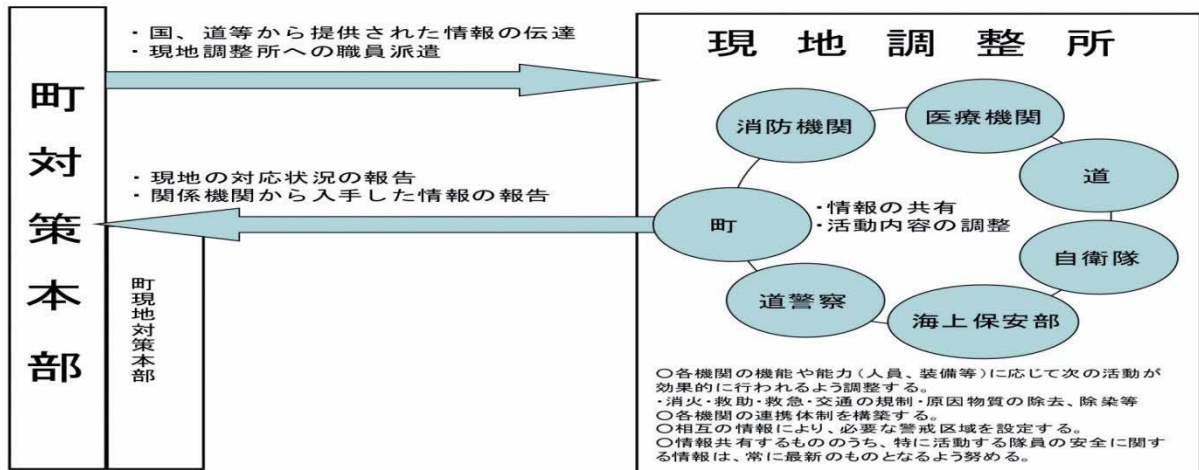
町対策本部

町現地対策本部

・国、道等から提供された情報の伝達
・現地調整所への職員派遣

・現地の対応状況の報告
・関係機関から入手した情報の報告

現地調整所

消防機関
医療機関
道
自衛隊
海上保安部
道警察
町

・情報の共有
・活動内容の調整

○各機関の機能や能力（人員、装備等）に応じて次の活動が効果的に行われるよう調整する。
・消火・救助・救急・交通の規制・原因物質の除去、除染等
○各機関の連携体制を構築する。
○相互の情報により、必要な警戒区域を設定する。
○情報共有するもののうち、特に活動する隊員の安全に関する情報は、常に最新のものとなるよう努める。